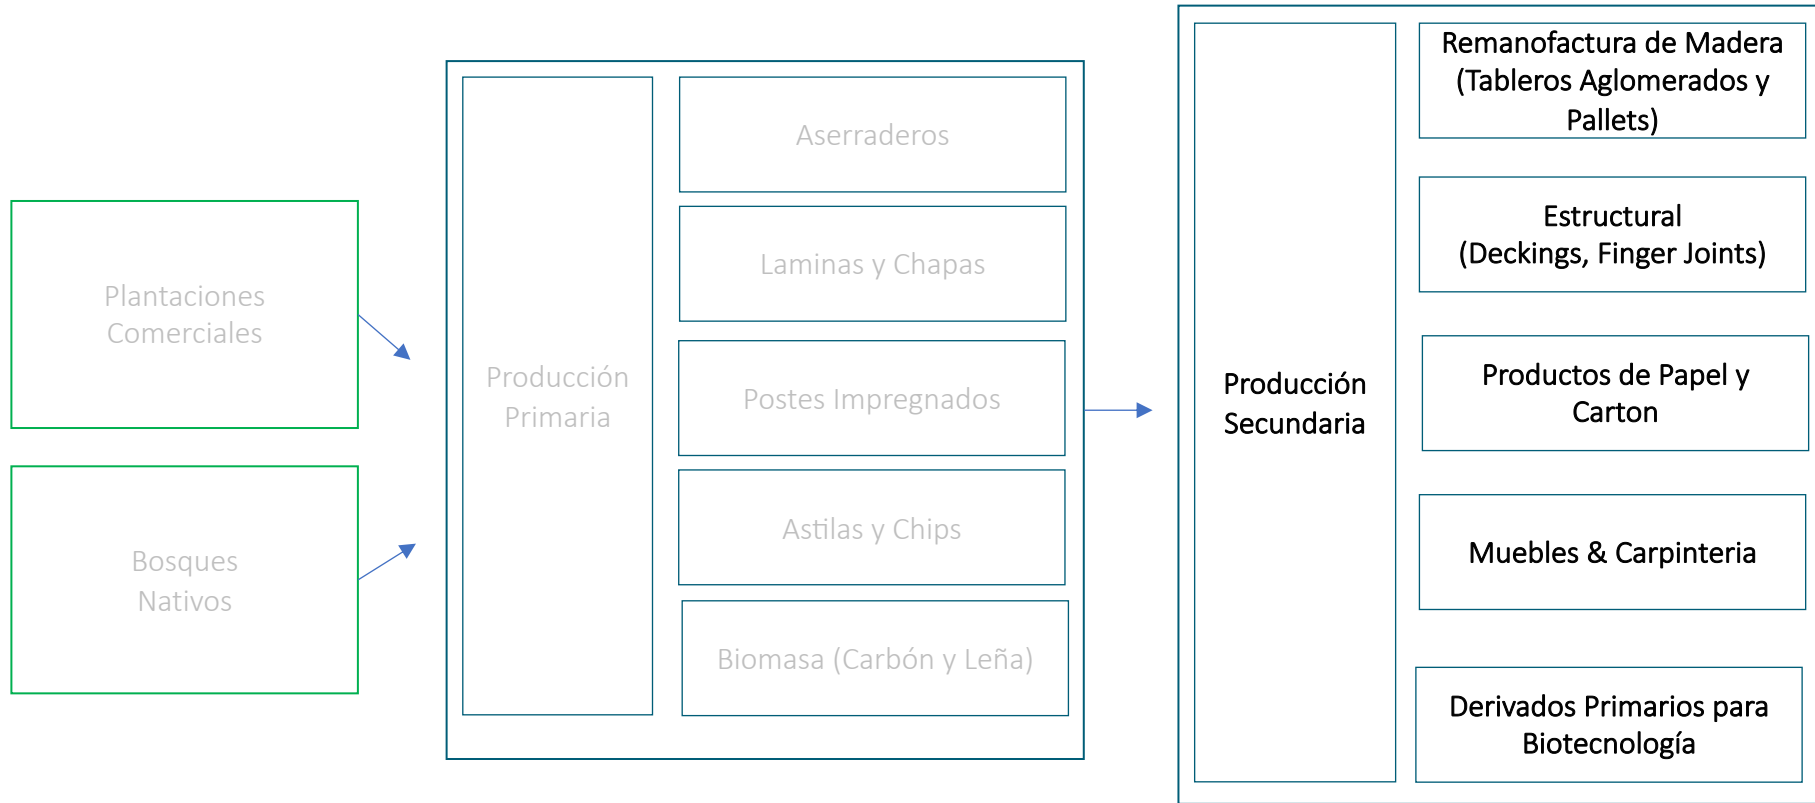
Plantaciones Comerciales

Bosques Nativos

Producción Primaria

Aserraderos

Laminas y Chapas

Postes Impregnados

Astilas y Chips

Biomasa (Carbón y Leña)

Producción Secundaria

Remanofactura de Madera (Tableros Aglomerados y Pallets)

Estructural (Deckings, Finger Joints)

Productos de Papel y Carton

Muebles & Carpinteria

Derivados Primarios para Biotecnología